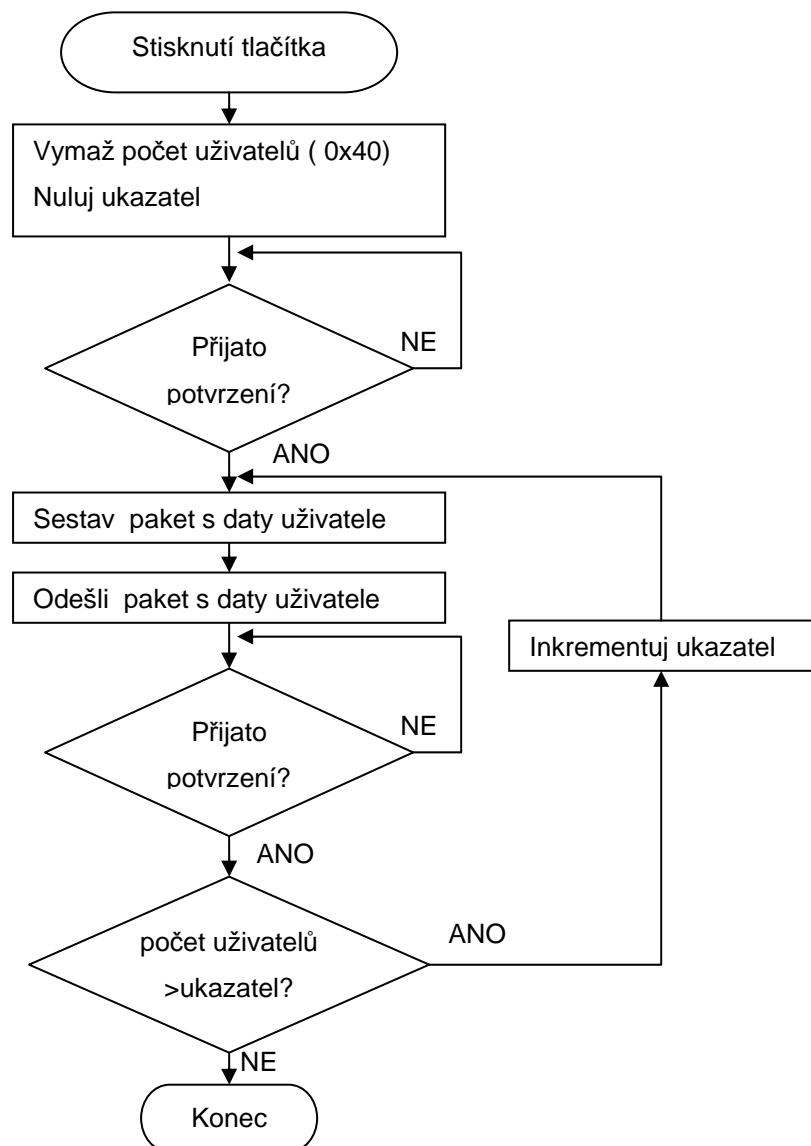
Stisknutí tlačítka

Vymaž počet uživatelů ( 0x40)
Nuluj ukazatel

Přijato potvrzení?

NE

ANO

Sestav paket s daty uživatele

Odešli paket s daty uživatele

Inkrementuj ukazatel

Přijato potvrzení?

NE

ANO

počet uživatelů >ukazatel?

ANO

NE

Konec